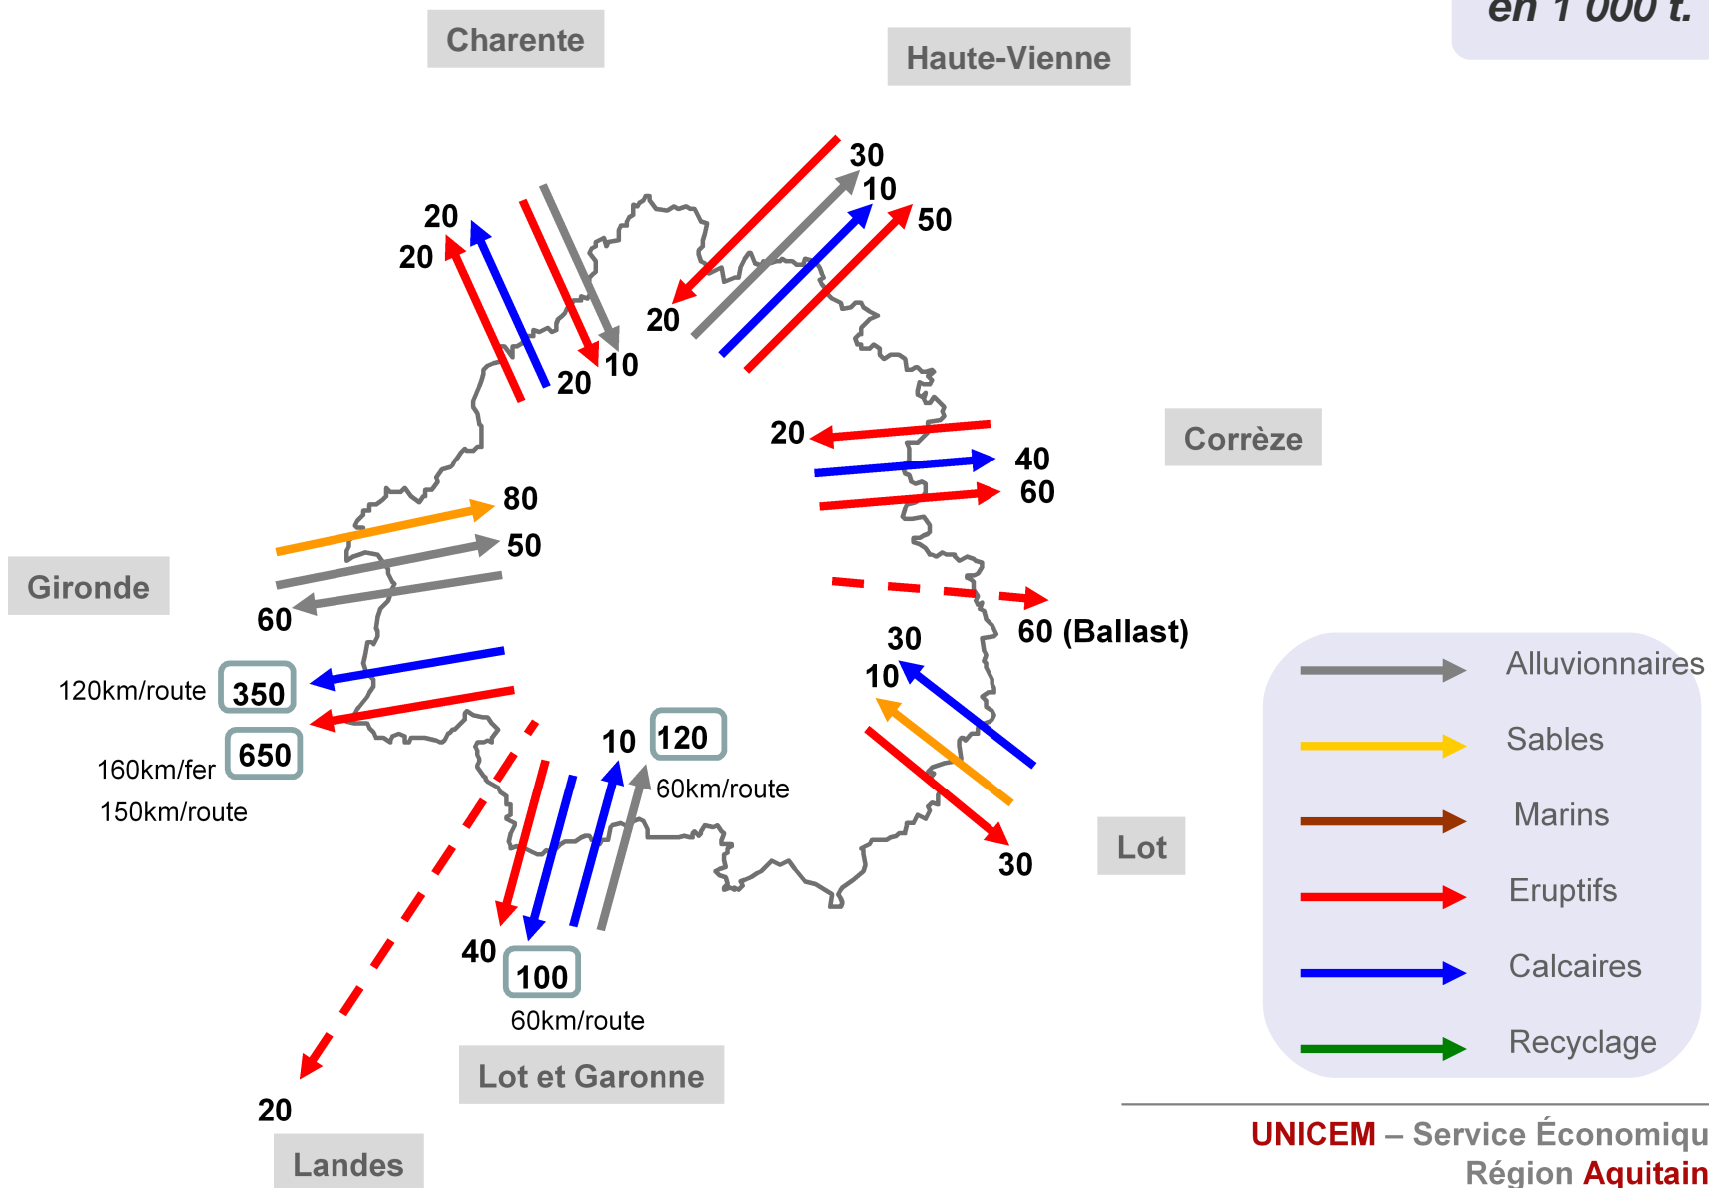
en 1 000 t.

Charente

Haute-Vienne

30
10
50
20

20
20
20
10

Corrèze

20
40
60

80
50

Gironde

60

60 (Ballast)

30
10

120km/route
350

160km/fer
650
150km/route

10
120
60km/route

30

Lot

40
100
60km/route

20

Lot et Garonne

Landes

Alluvionnaires
Sables
Marins
Eruptifs
Calcaires
Recyclage

UNICEM – Service Économiqu
Région Aquitain